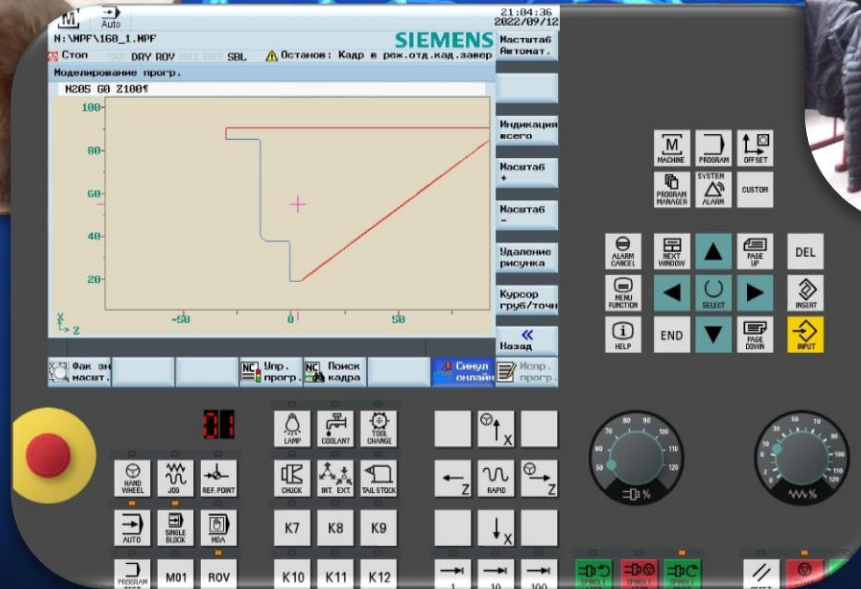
M
Auto
N:\MPF\160_1.MPF
21:04:36
2022/09/12
SIEMENS
Стоп DRY ROV SBL Останов: Кадр в реж.отд.кад.завер
Моделирование прогр.
N205 G0 Z100¶
100
80
60
40
20
X
Z
-50
0
50
Масштаб Автомат.
Индикация всего
Масштаб +
Масштаб -
Удаление рисунка
Курсор груб/точн
Назад
Фак зн масшт.
Упр. прогр.
Поиск кадра
Симул онлайн
Испр. прогр.
MACHINE
PROGRAM
OFFSET
PROGRAM MANAGER
SYSTEM ALARM
CUSTOM
ALARM CANCEL
NEXT WINDOW
PAGE UP
DEL
MENU FUNCTION
SELECT
INSERT
HELP
END
PAGE DOWN
INPUT
LAMP
COOLANT
TOOL CHANGE
X
HAND WHEEL
JOG
REF.POINT
CHUCK
INT. EXT
TAIL STOCK
Z
RAPID
Z
AUTO
SINGLE BLOCK
MDA
K7
K8
K9
X
PROGRAM TEST
M01
ROV
K10
K11
K12
1
10
100
%
%